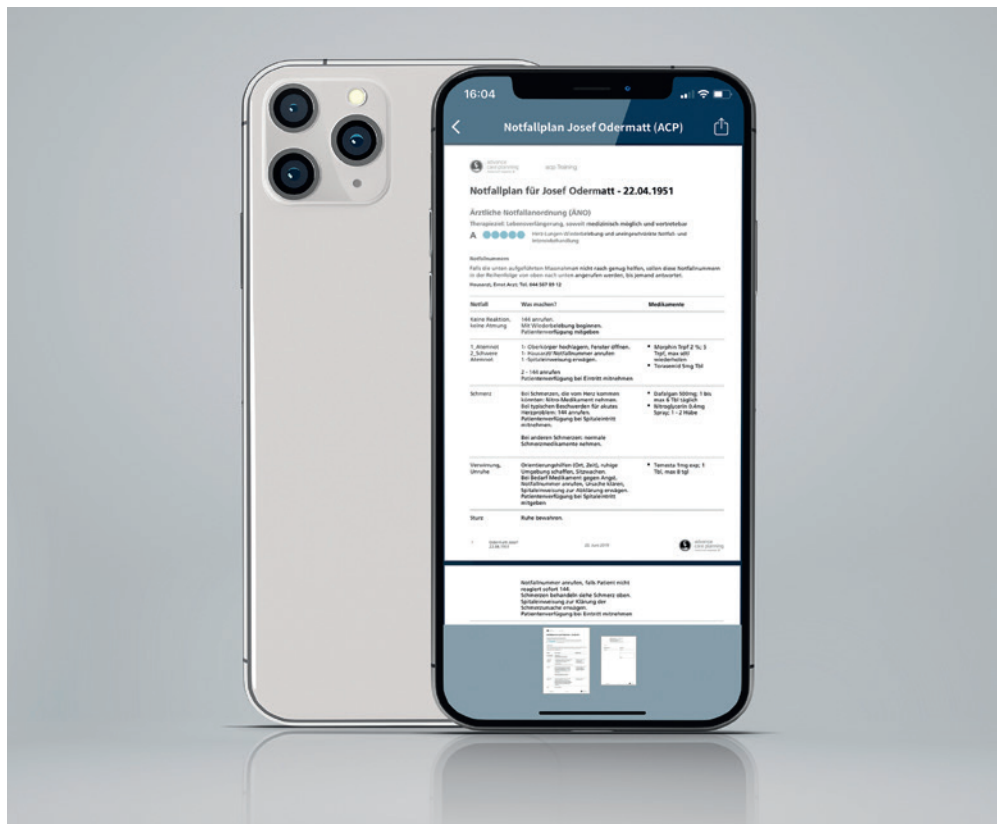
16:04

Notfallplan Josef Odermatt (ACP)

advance care planning

acp Training

Notfallplan für Josef Odermatt - 22.04.1951

Ärztliche Notfallanordnung (ÄNO)

Therapieziel: Lebensverlängerung, soweit medizinisch möglich und vertretbar

A

Herz-Lungen-Wiederbelebung und uneingeschränkte Notfall- und Intensivbehandlung

Notfallnummern

Falls die unten aufgeführten Massnahmen nicht nach genug helfen, sollen diese Notfallnummern in der Reihenfolge von oben nach unten angerufen werden, bis jemand antwortet.

Hausarzt, Ernst Arzt: Tel. 044 507 89 12

| Notfall | Was machen? | Medikamente |
|---|---|---|
| Keine Reaktion, keine Atmung | 144 anrufen. Mit Wiederbelebung beginnen. Patientenverfügung mitgeben | |
| 1. Atemnot 2. Schwere Atemnot | 1- Oberkörper hochlagern, Fenster öffnen. 1- Hausarzt/ Notfallnummer anrufen 1- Spitalereinweisung erwägen. 2 - 144 anrufen Patientenverfügung bei Eintritt mitnehmen | Morphin Tropf 2 %; 3 Tropf, max alle wiederholen; Torasemid 5mg Tbl |
| Schmerz | Bei Schmerzen, die vom Herz kommen könnten: Nitro-Medikament nehmen. Bei typischen Beschwerden für akutes Herzproblem: 144 anrufen. Patientenverfügung bei Spitaleintritt mitnehmen. Bei anderen Schmerzen: normale Schmerzmedikamente nehmen. | Dafalgan 500mg; 1 bis max 6 Tbl täglich; Nitroglycerin 0,4mg Spray; 1 - 2 Hübe |
| Verwirrung, Unruhe | Orientierungshilfen (Ort, Zeit), ruhige Umgebung schaffen, Sitzwachen. Bei Bedarf Medikament gegen Angst. Notfallnummer anrufen, Ursache klären, Spitaleinweisung zur Abklärung erwägen. Patientenverfügung bei Spitaleintritt mitgeben. | Temesta 1mg exp; 1 Tbl, max 8 tgl |
| Sturz | Ruhe bewahren. | |

1 Odermatt Josef 22.04.1951 20. Juni 2019

Notfallnummer anrufen, falls Patient nicht reagiert sofort 144. Schmerzen behandeln siehe Schmerz oben. Spitaleinweisung zur Klärung der Schmerzursache erwägen. Patientenverfügung bei Eintritt mitnehmen